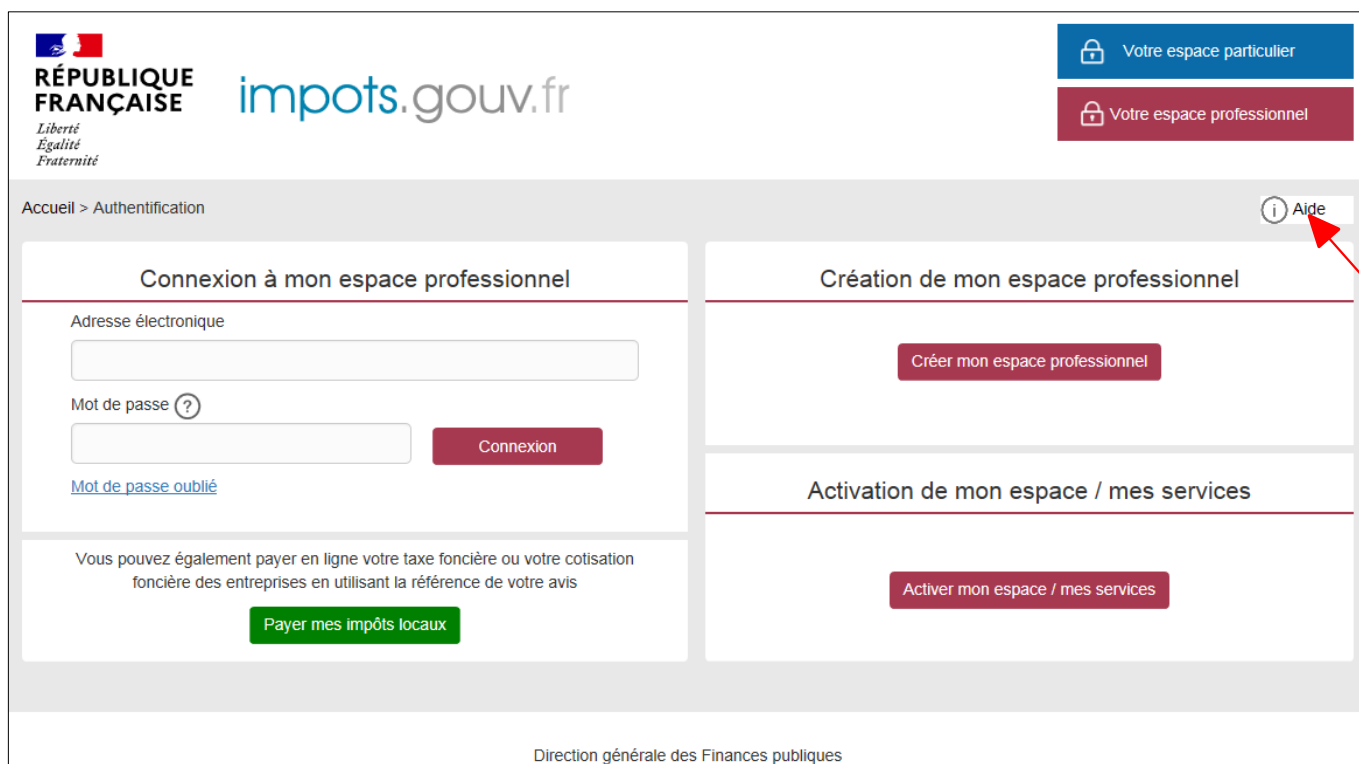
RÉPUBLIQUE FRANÇAISE
Liberté
Égalité
Fraternité

impots.gouv.fr

Votre espace particulier

Votre espace professionnel

Accueil > Authentification

Aide

Connexion à mon espace professionnel

Adresse électronique

Mot de passe ?

Connexion

Mot de passe oublié

Vous pouvez également payer en ligne votre taxe foncière ou votre cotisation foncière des entreprises en utilisant la référence de votre avis

Payer mes impôts locaux

Création de mon espace professionnel

Créer mon espace professionnel

Activation de mon espace / mes services

Activer mon espace / mes services

Direction générale des Finances publiques